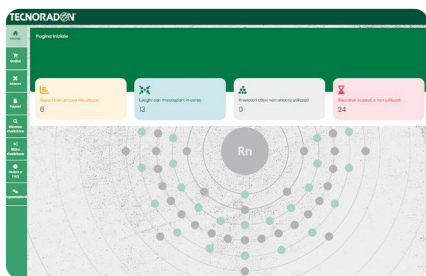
TECNORADON

Home
Ordini
Misure
Report
Mostra Posizione
Mio Posizione
Mostra FAQ
Impostazioni

Pagina Iniziale

Sensori non ancora visualizzati
6

Luoghi con misurazioni in corso
13

Rivelatori ritirati non ancora utilizzati
0

Rivelatori scaduti e non utilizzati
24

Rn